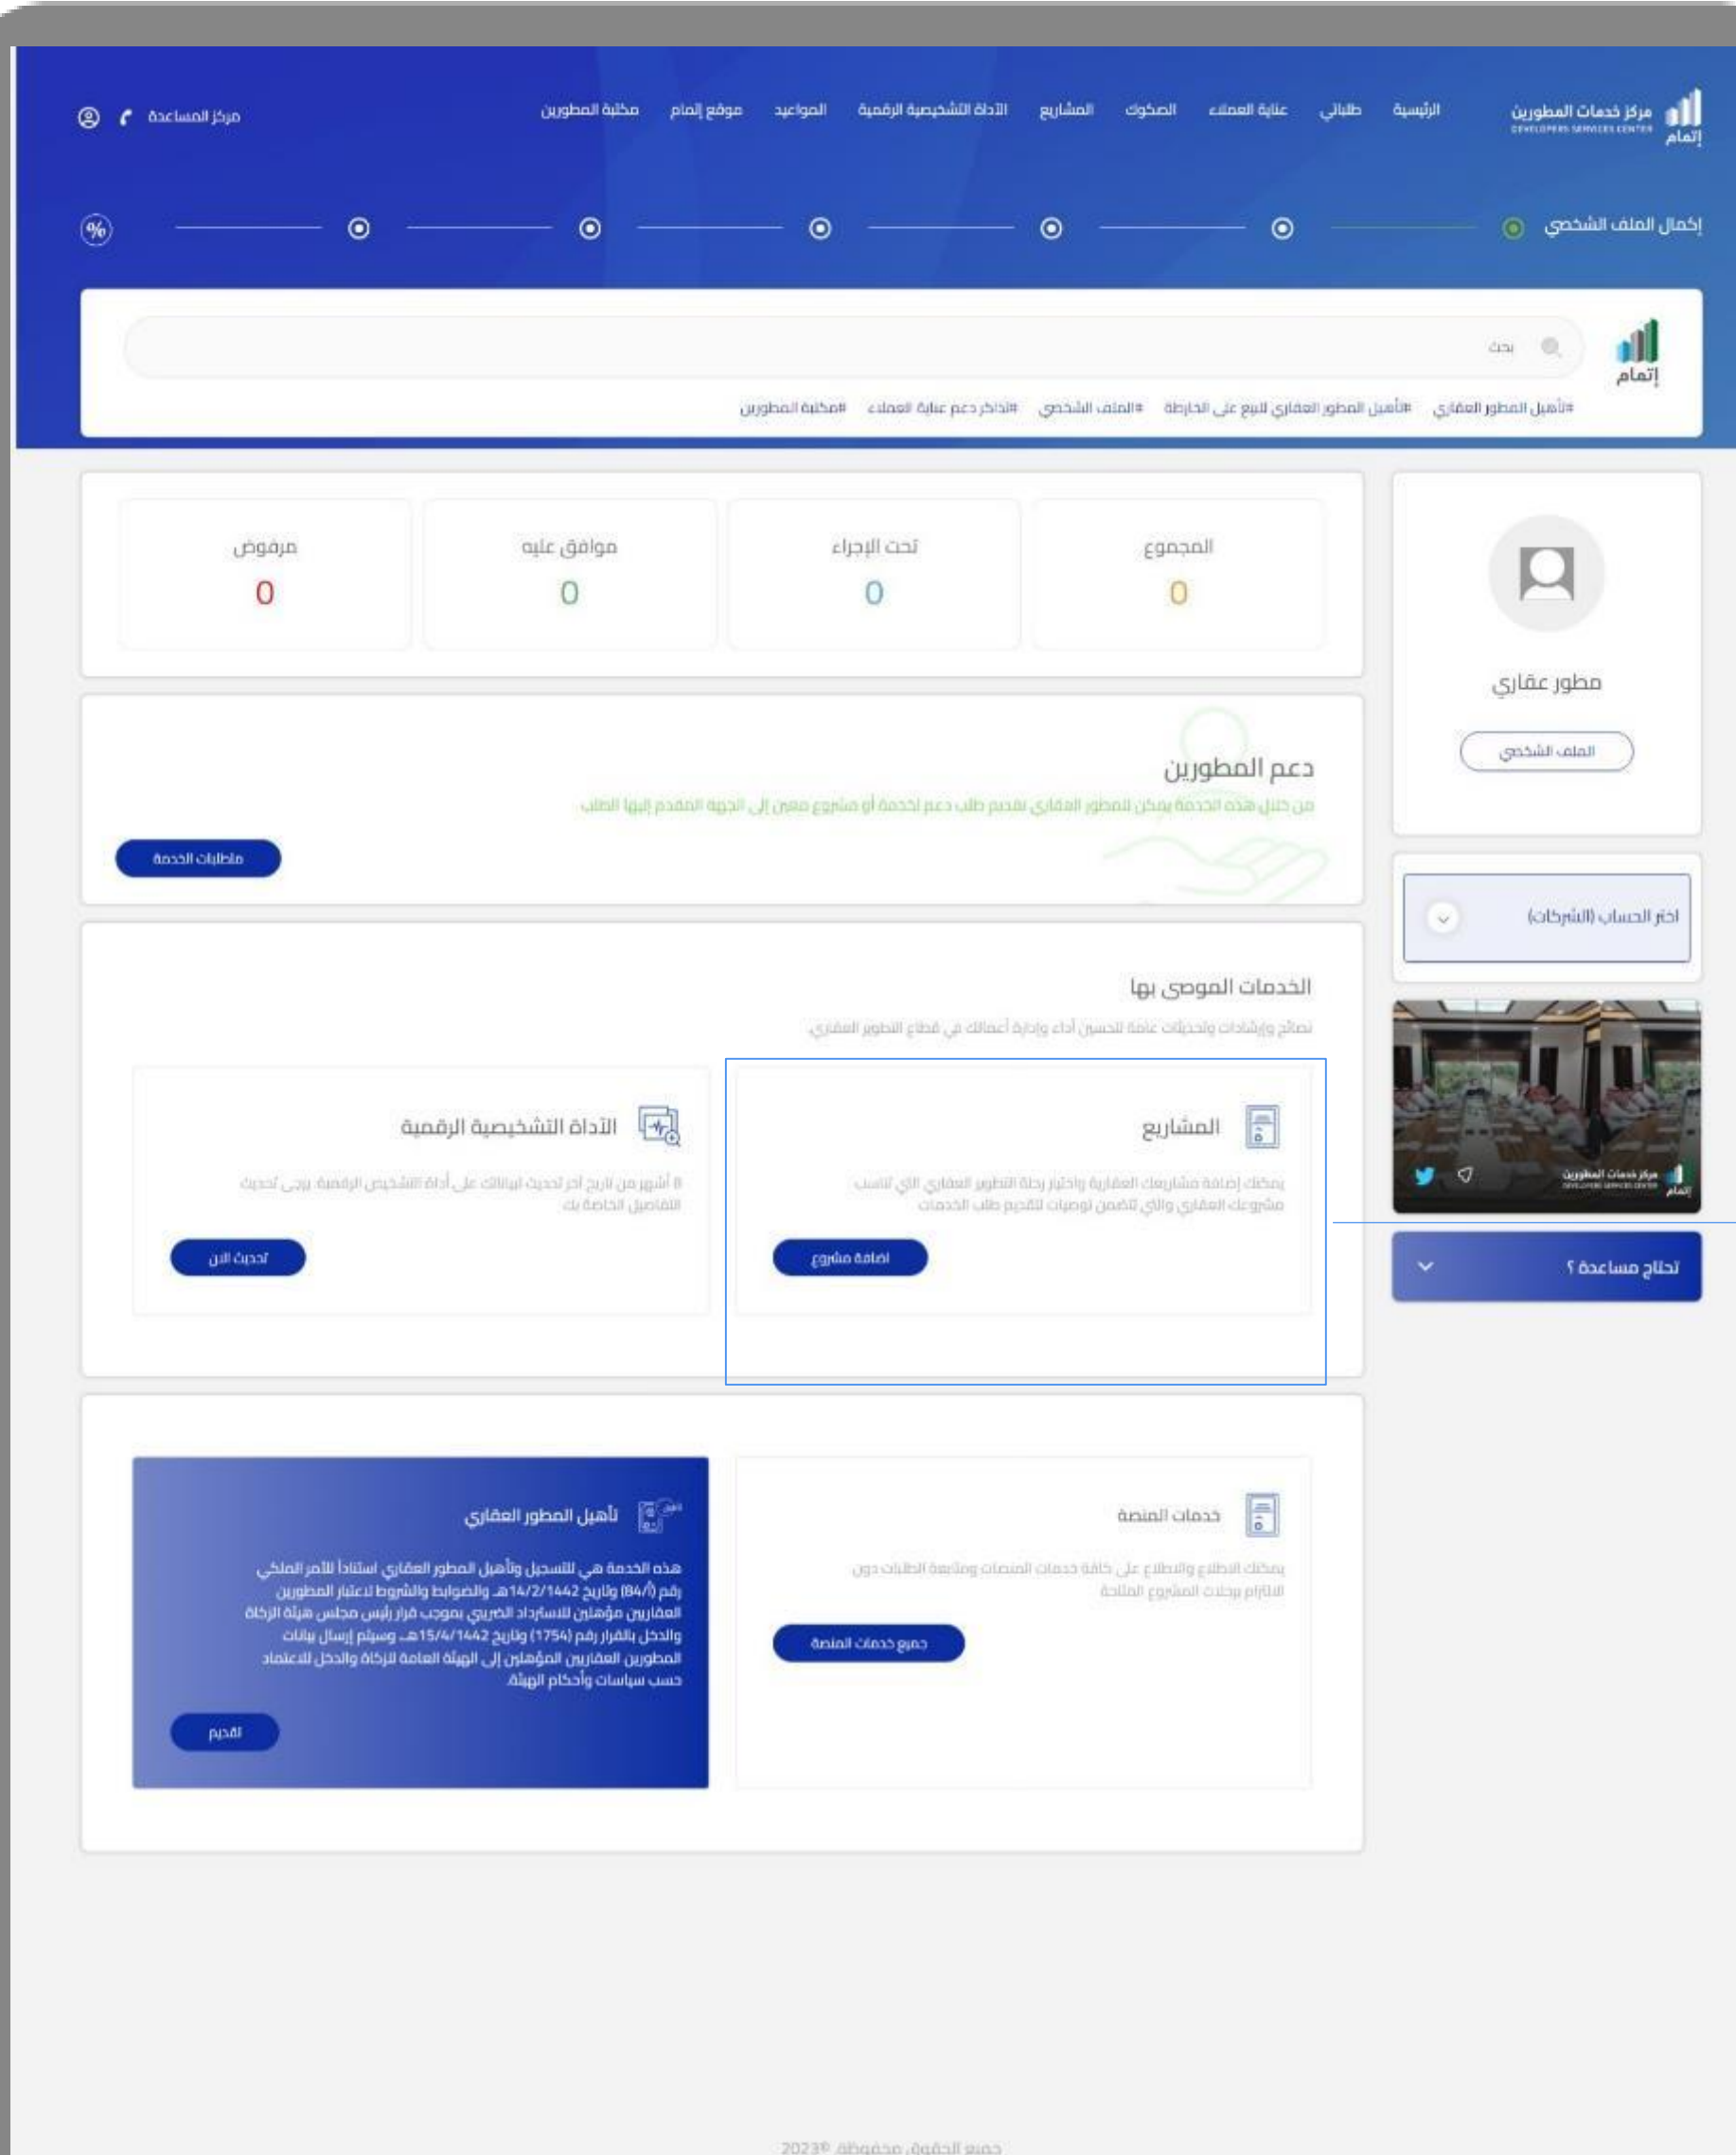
مركز خدمات المطورين
DEVELOPERS SERVICES CENTER
إتمام

الرئيسية طلباتي عناية العملاء الصكوك المشاريع الأداة التشخيصية الرقمية المواعيد موقع إتمام مكتبة المطورين

مركز المساعدة

إكمال الملف الشخصي

%

إتمام

بحث

#تأهيل المطور العقاري #تأهيل المطور العقاري للبيع على الخارطة #الملف الشخصي #تذاكر دعم عناية العملاء #مكتبة المطورين

مطور عقاري

الملف الشخصي

اختر الحساب (الشركات)

مركز خدمات المطورين
DEVELOPERS SERVICES CENTER
إتمام

تحتاج مساعدة ؟

| المجموع | تحت الإجراء | موافق عليه | مرفوض |
|---|---|---|---|
| 0 | 0 | 0 | 0 |

دعم المطورين

من خلال هذه الخدمة يمكن للمطور العقاري تقديم طلب دعم لخدمة أو مشروع معين إلى الجهة المقدم إليها الطلب

طلبات الخدمة

الخدمات الموصى بها

نصائح وإرشادات وتحديثات عامة لتحسين أداء وإدارة أعمالك في قطاع التطوير العقاري

المشاريع

يمكنك إضافة مشاريعك العقارية واختيار رحلة التطوير العقاري التي تناسب مشروعك العقاري والتي تتضمن توصيات لتقديم طلب الخدمات

اضافة مشروع

الأداة التشخيصية الرقمية

8 أشهر من تاريخ آخر تحديث لبياناتك على أداة التشخيص الرقمية، يرجى تحديث التفاصيل الخاصة بك

تحديث الان

خدمات المنصة

يمكنك الاطلاع والاطلاع على كافة خدمات المنصات ومتابعة الطلبات دون الالتزام برحلات المشروع المتاحة

جميع خدمات المنصة

تأهيل المطور العقاري

هذه الخدمة هي للتسجيل وتأهيل المطور العقاري استناداً للأمر الملكي رقم (84/أ) وتاريخ 14/2/1442هـ والضوابط والشروط لاعتبار المطورين العقاريين مؤهلين لاسترداد الضريبي بموجب قرار رئيس مجلس هيئة الزكاة والدخل بالقرار رقم (1754) وتاريخ 15/4/1442هـ وسيتم إرسال بيانات المطورين العقاريين المؤهلين إلى الهيئة العامة للزكاة والدخل للاعتماد حسب سياسات وأحكام الهيئة.

التقديم

جميع الحقوق محفوظة ©2023